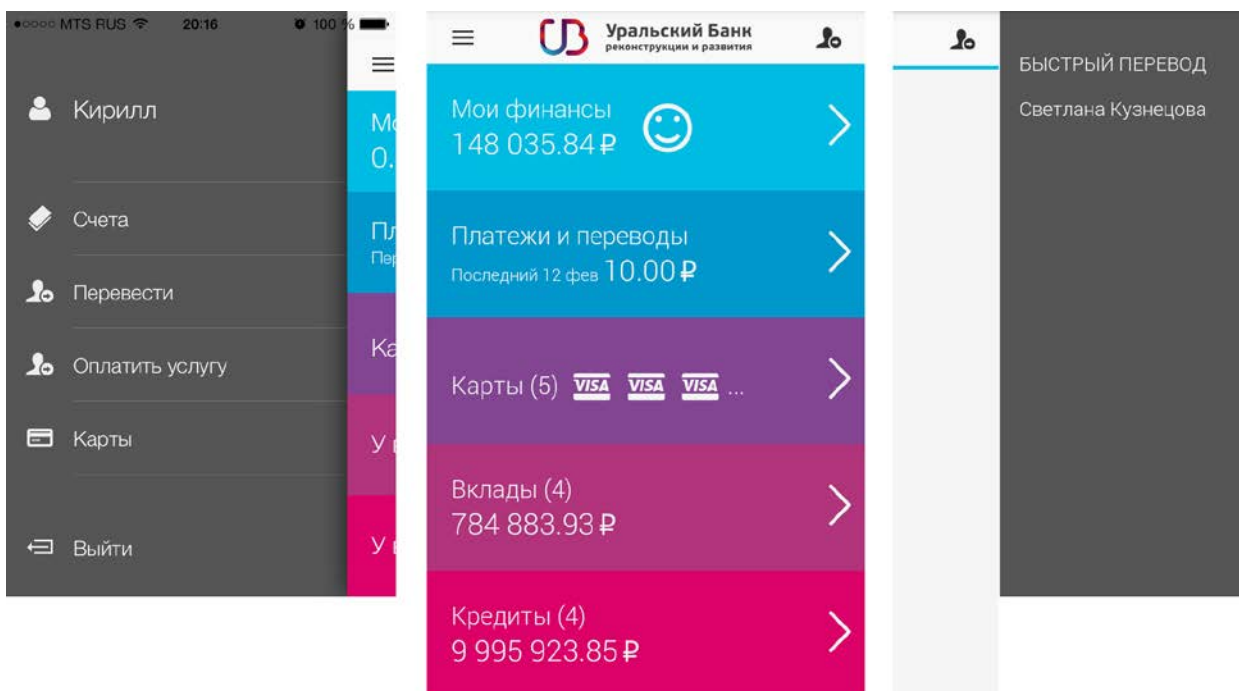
●○○○○ MTS RUS 20:16 100 %

Кирилл

Счета

Перевести

Оплатить услугу

Карты

Выйти

Мо
0.

Пл
Пер

Ка

У

У

Уральский Банк
реконструкции и развития

Мои финансы
148 035.84 ₽

Платежи и переводы
Последний 12 фев 10.00 ₽

Карты (5) VISA VISA VISA ...

Вклады (4)
784 883.93 ₽

Кредиты (4)
9 995 923.85 ₽

БЫСТРЫЙ ПЕРЕВОД

Светлана Кузнецова